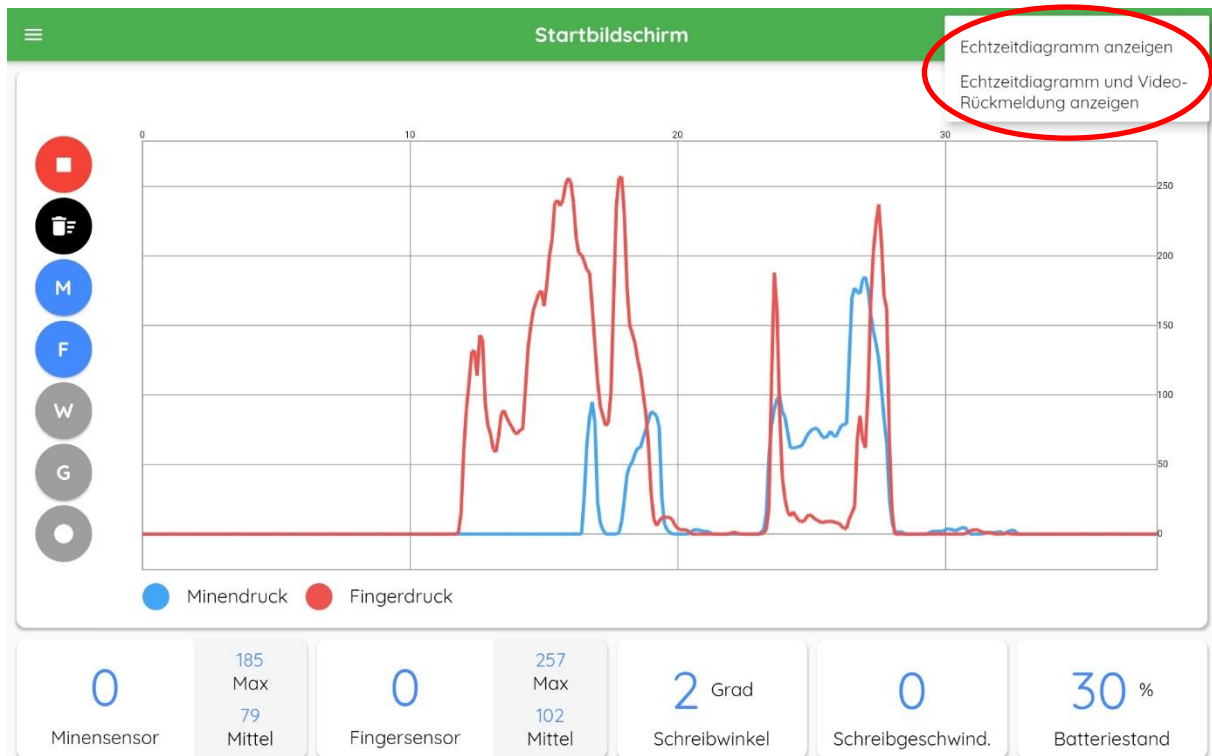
Startbildschirm

Echtzeitdiagramm anzeigen

Echtzeitdiagramm und Video-Rückmeldung anzeigen

0 10 20 30

250
200
150
100
50
0

M
F
W
G

Minendruck Fingerdruck

0
Minensensor

185
Max
79
Mittel

0
Fingersensor

257
Max
102
Mittel

2 Grad
Schreibwinkel

0
Schreibgeschwind.

30 %
Batteriestand